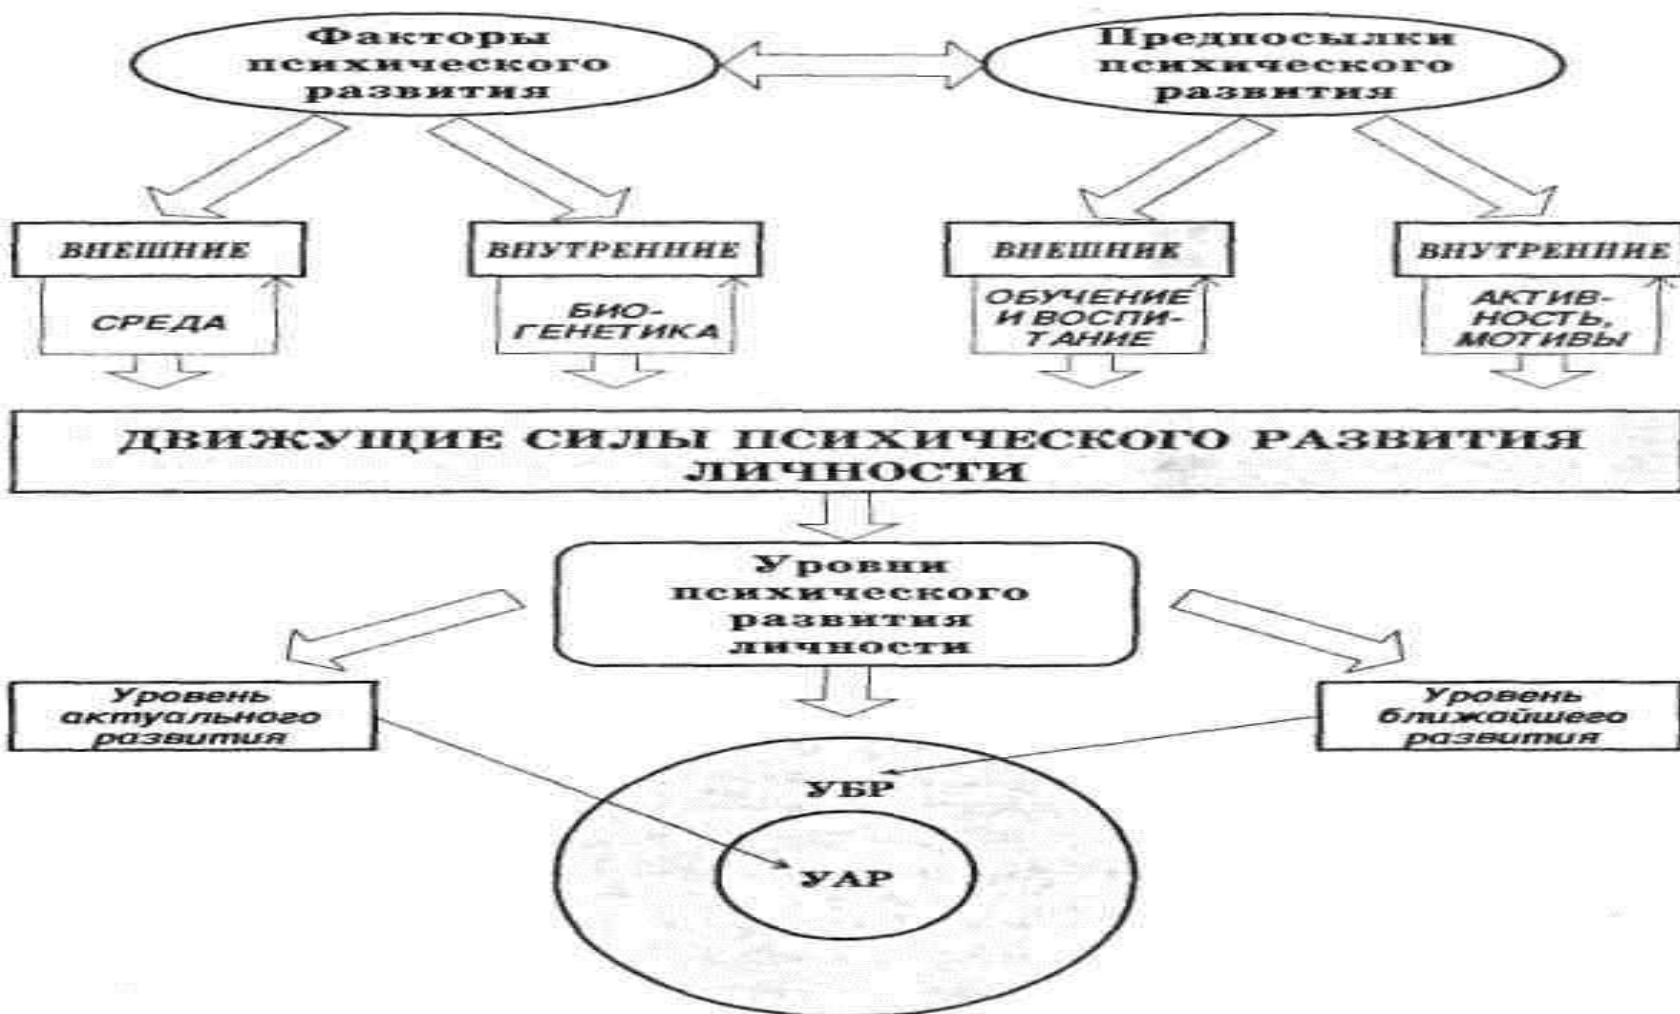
Факторы психического развития

Предпосылки психического развития

ВНЕШНИЕ

ВНУТРЕННИЕ

ВНЕШНИЕ

ВНУТРЕННИЕ

СРЕДА

БИОГЕНЕТИКА

ОБУЧЕНИЕ И ВОСПИТАНИЕ

АКТИВНОСТЬ, МОТИВЫ

ДВИЖУЩИЕ СИЛЫ ПСИХИЧЕСКОГО РАЗВИТИЯ ЛИЧНОСТИ

Уровни психического развития личности

Уровень актуального развития

Уровень ближайшего развития

УБР

УАР